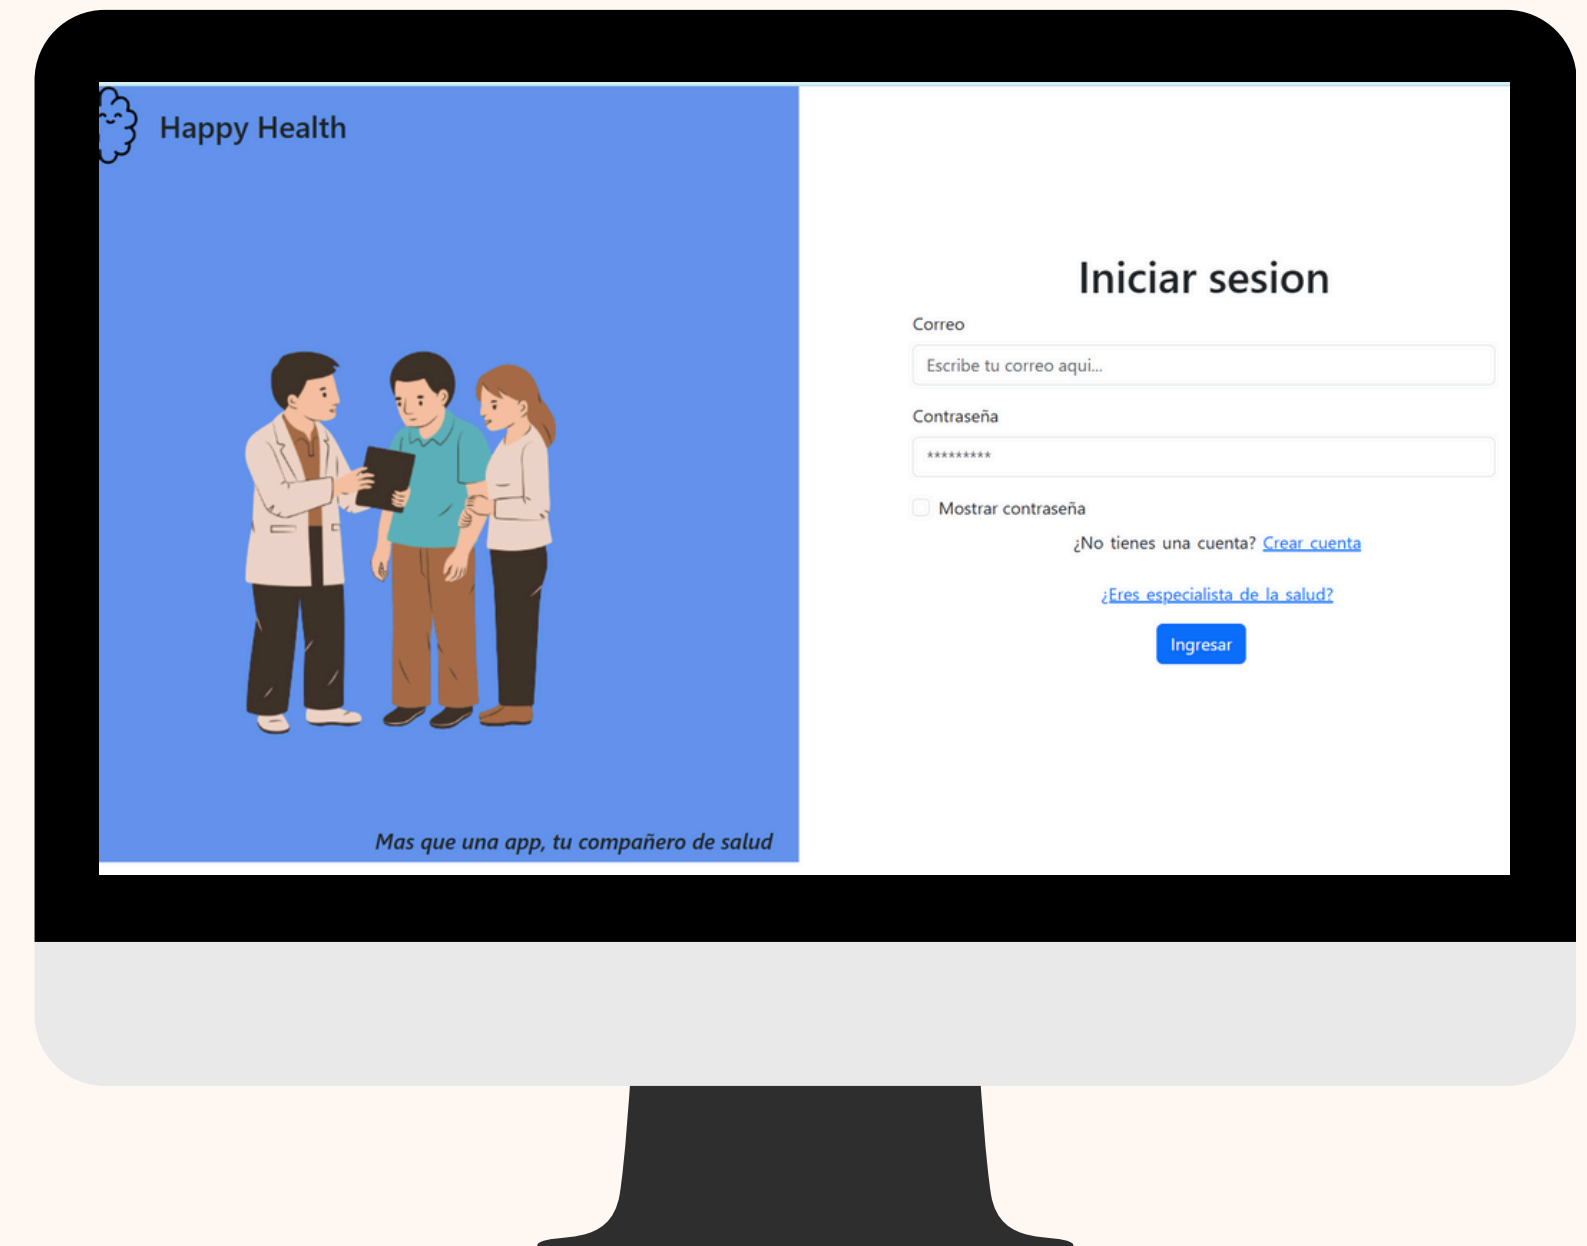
Happy Health

Mas que una app, tu compañero de salud

Iniciar sesion

Correo

Escribe tu correo aqui...

Contraseña

*********

Mostrar contraseña

¿No tienes una cuenta? Crear cuenta

¿Eres especialista de la salud?

Ingresar